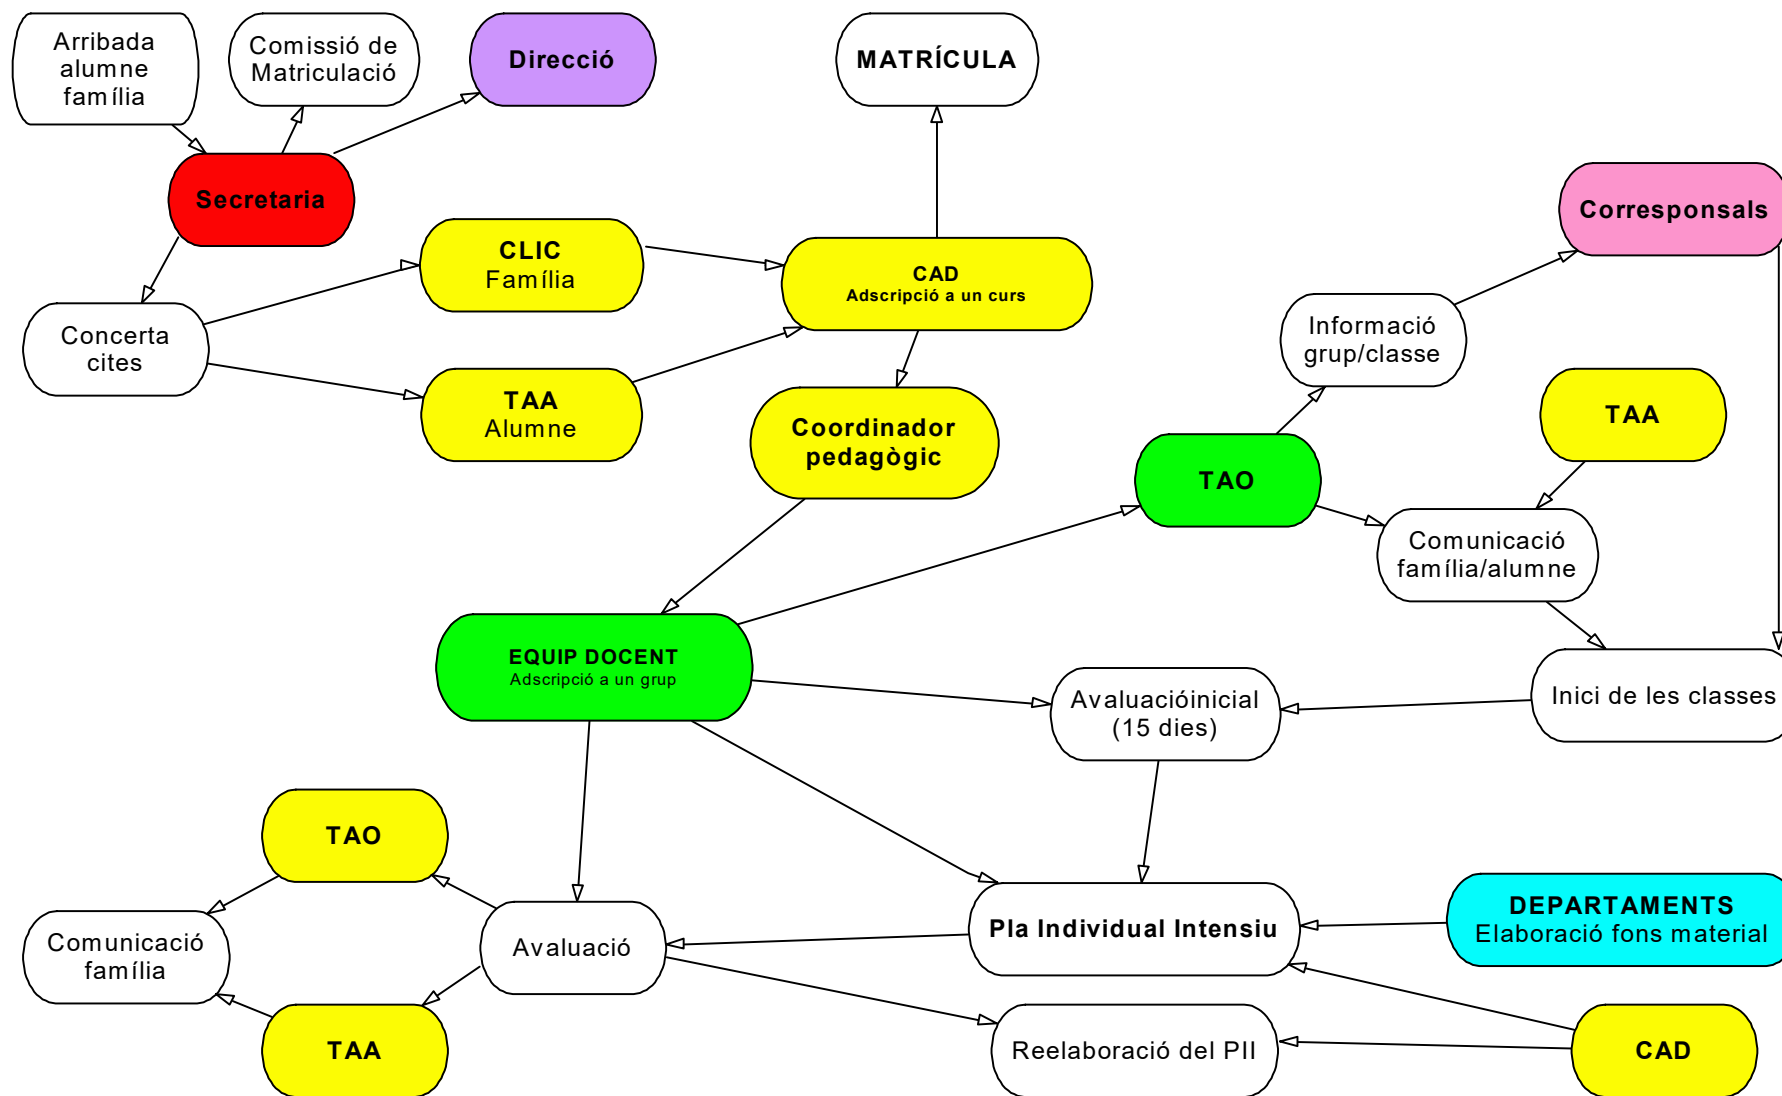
Arribada alumne família

Comissió de Matriculació

Direcció

MATRÍCULA

Secretaria

Corresponsals

CLIC
Família

CAD
Adscripció a un curs

Concerta cites

Informació grup/classe

TAA
Alumne

Coordinador pedagògic

TAA

TAO

Comunicació família/alumne

EQUIP DOCENT
Adscripció a un grup

Inici de les classes

Avaluacióinicial (15 dies)

TAO

Comunicació família

Avaluació

Pla Individual Intensiu

DEPARTAMENTS
Elaboració fons material

TAA

Reelaboració del PII

CAD